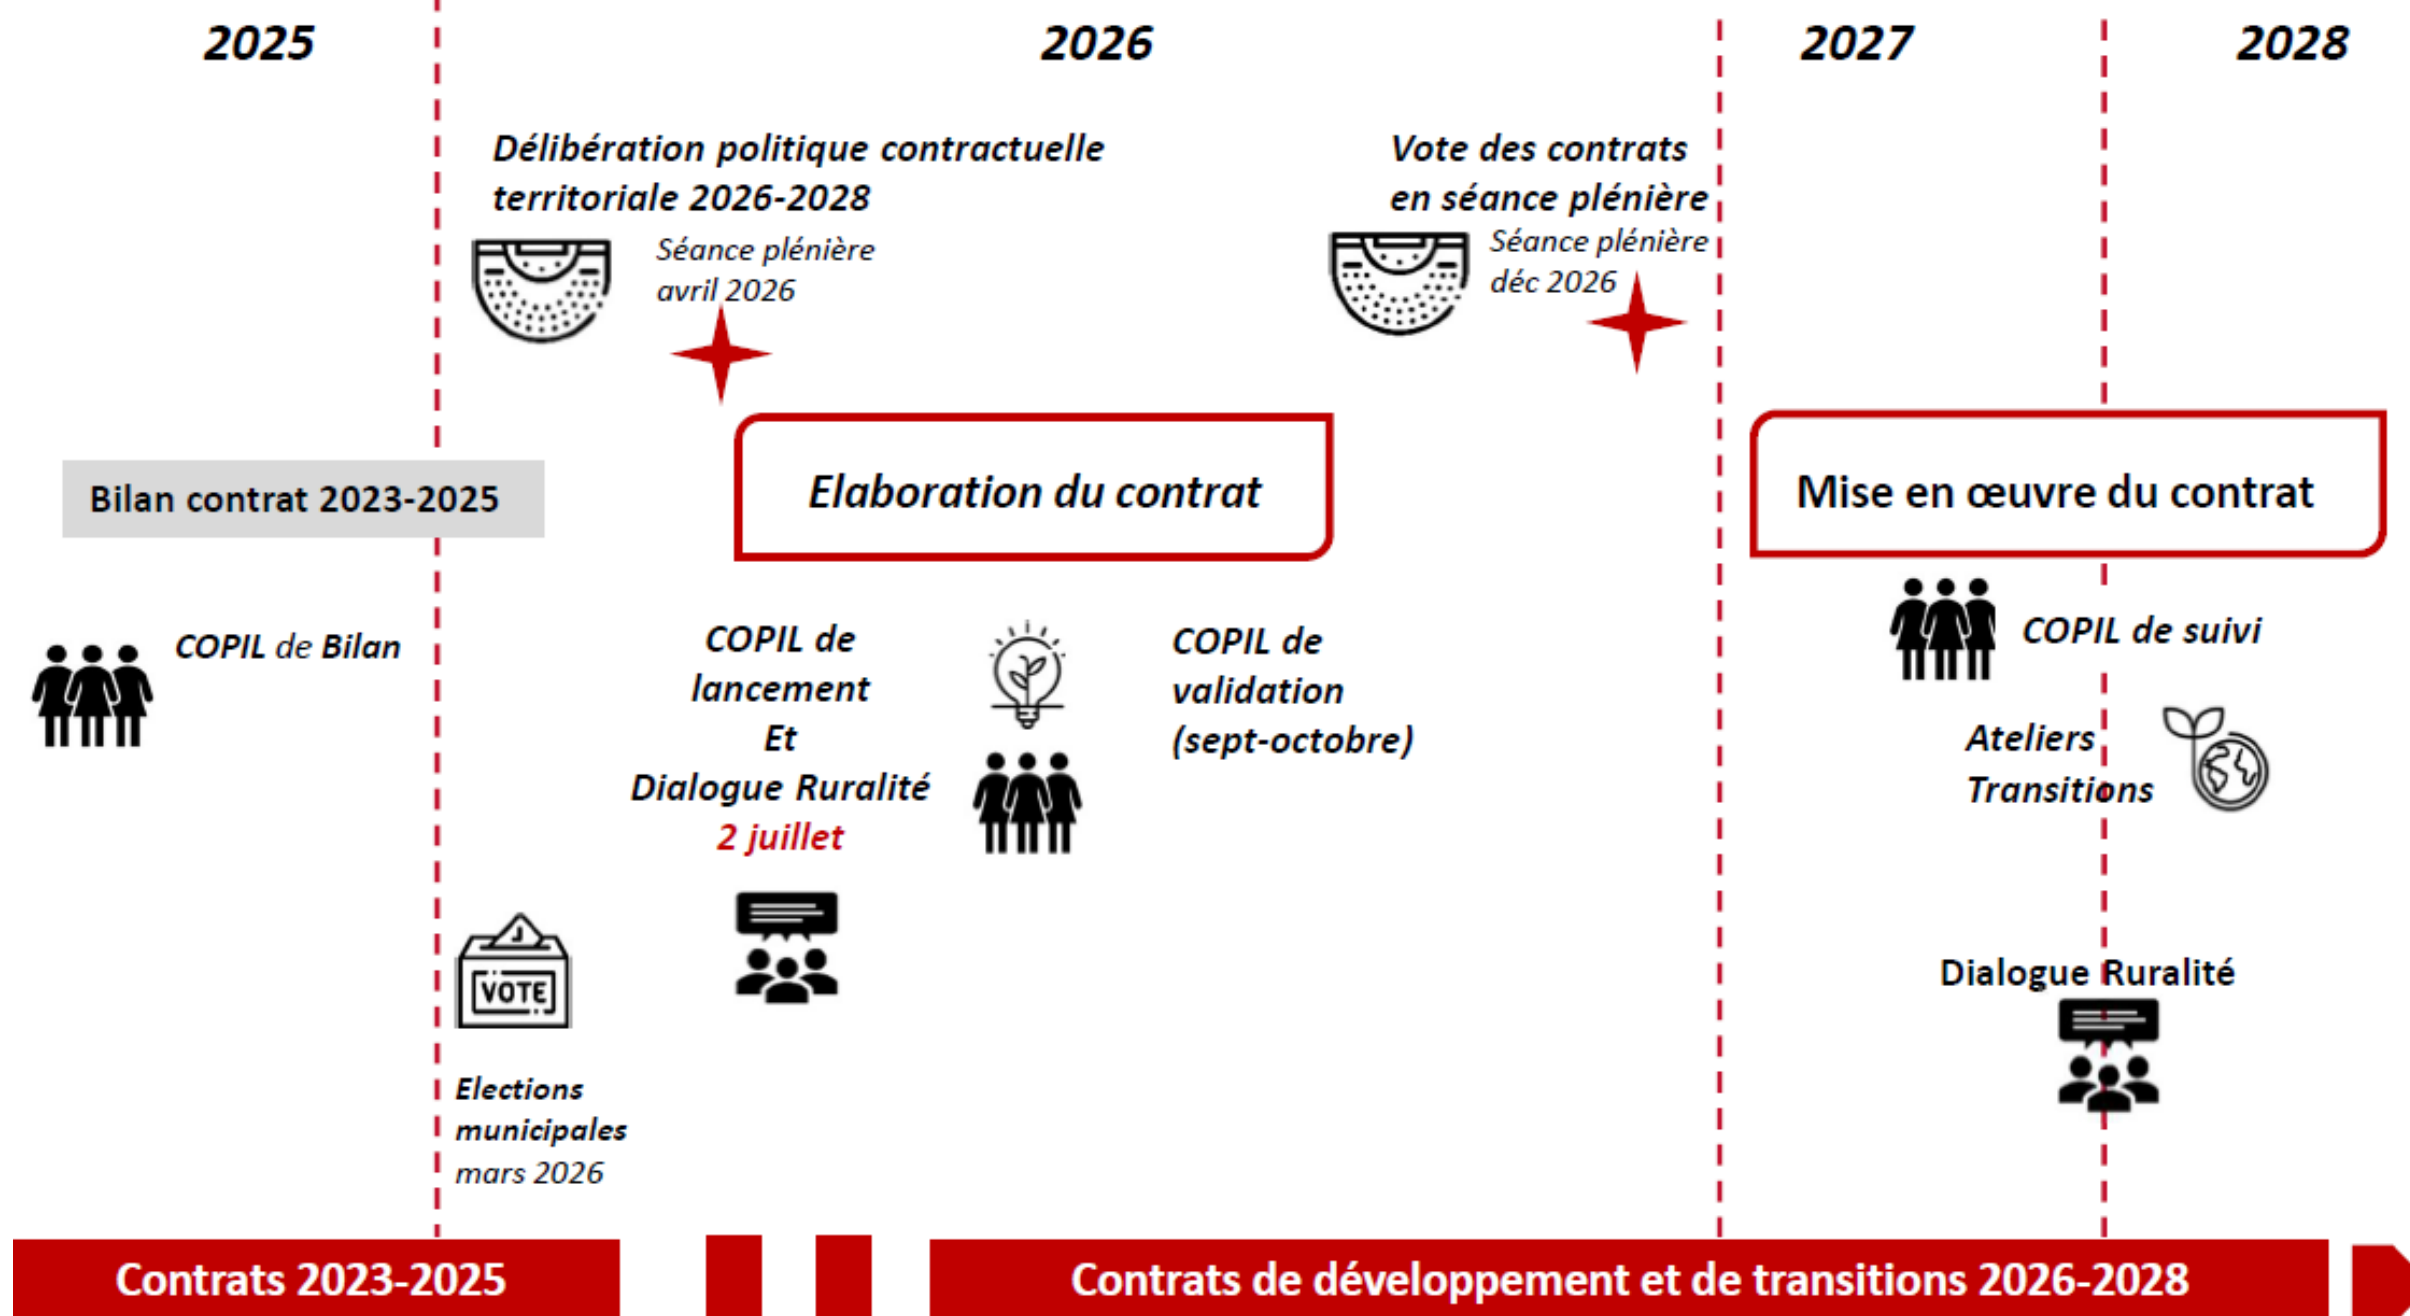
2025

2026

2027

2028

Délibération politique contractuelle territoriale 2026-2028

Séance plénière avril 2026

Vote des contrats en séance plénière

Séance plénière déc 2026

Bilan contrat 2023-2025

Elaboration du contrat

Mise en œuvre du contrat

COPIL de Bilan

COPIL de lancement Et Dialogue Ruralité 2 juillet

COPIL de validation (sept-octobre)

COPIL de suivi

Ateliers Transitions

VOTE

Dialogue Ruralité

Elections municipales mars 2026

Contrats 2023-2025

Contrats de développement et de transitions 2026-2028